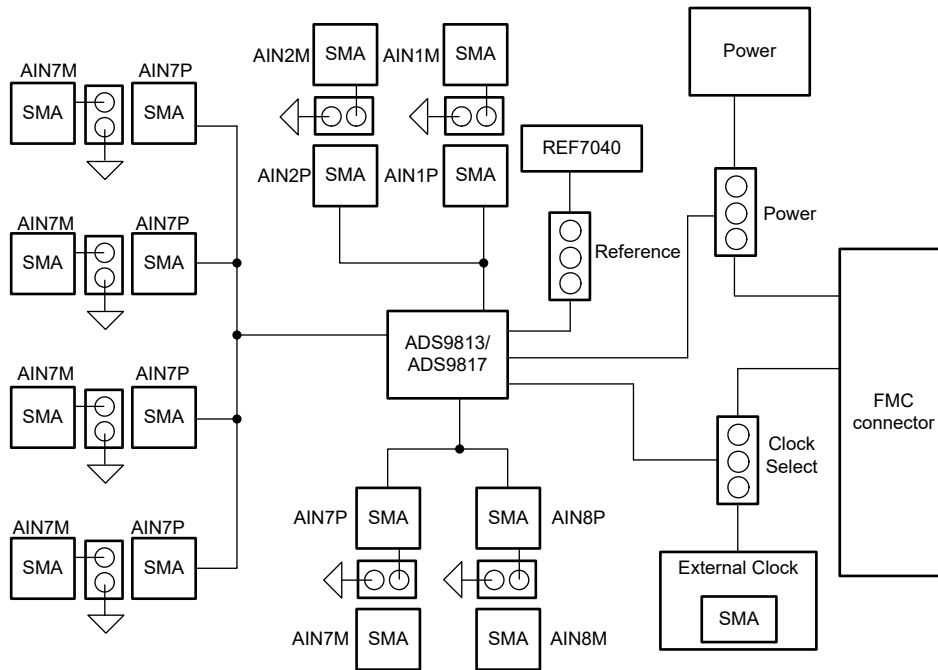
AIN7M SMA
AIN7P SMA
AIN7M SMA
AIN7P SMA
AIN7M SMA
AIN7P SMA
AIN7M SMA
AIN7P SMA

AIN2M SMA
AIN1M SMA
AIN2P SMA
AIN1P SMA

REF7040
Reference

Power
Power

ADS9813/
ADS9817

FMC
connector

Clock
Select

External Clock
SMA

AIN7P SMA
SMA AIN8P
AIN7M SMA
SMA AIN8M